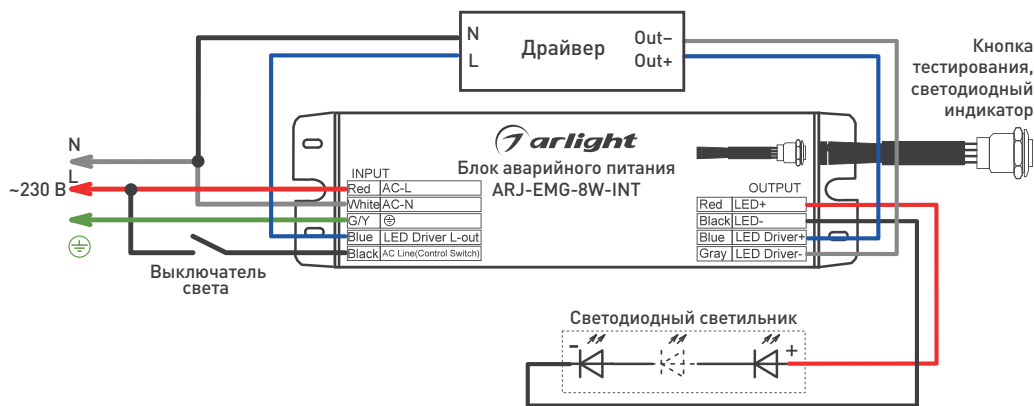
N
L
Драйвер
Out–
Out+

Кнопка тестирования, светодиодный индикатор

N
L
~230 В

arlight
Блок аварийного питания
ARJ-EMG-8W-INT

INPUT
| Red | AC-L |
|---|---|
| White | AC-N |
| G/Y | ⏚ |
| Blue | LED Driver L-out |
| Black | AC Line(Control Switch) |

OUTPUT
| Red | LED+ |
|---|---|
| Black | LED- |
| Blue | LED Driver+ |
| Gray | LED Driver- |

Выключатель света

Светодиодный светильник
-
+